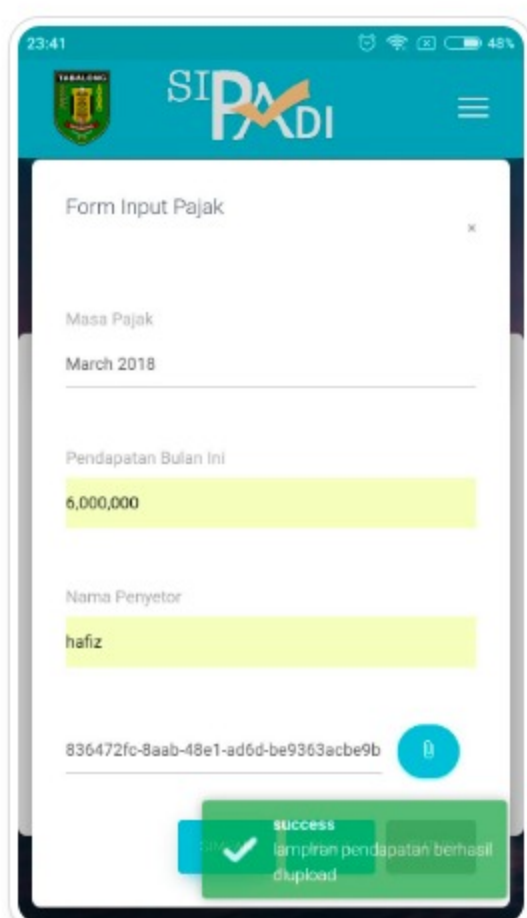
23:41 48%

TABALONG

SIPADI

Form Input Pajak

×

Masa Pajak

March 2018

Pendapatan Bulan Ini

6,000,000

Nama Penyetor

hafiz

836472fc-8aab-48e1-ad6d-be9363acbe9b

success
lampiran pendapatan berhasil diupload